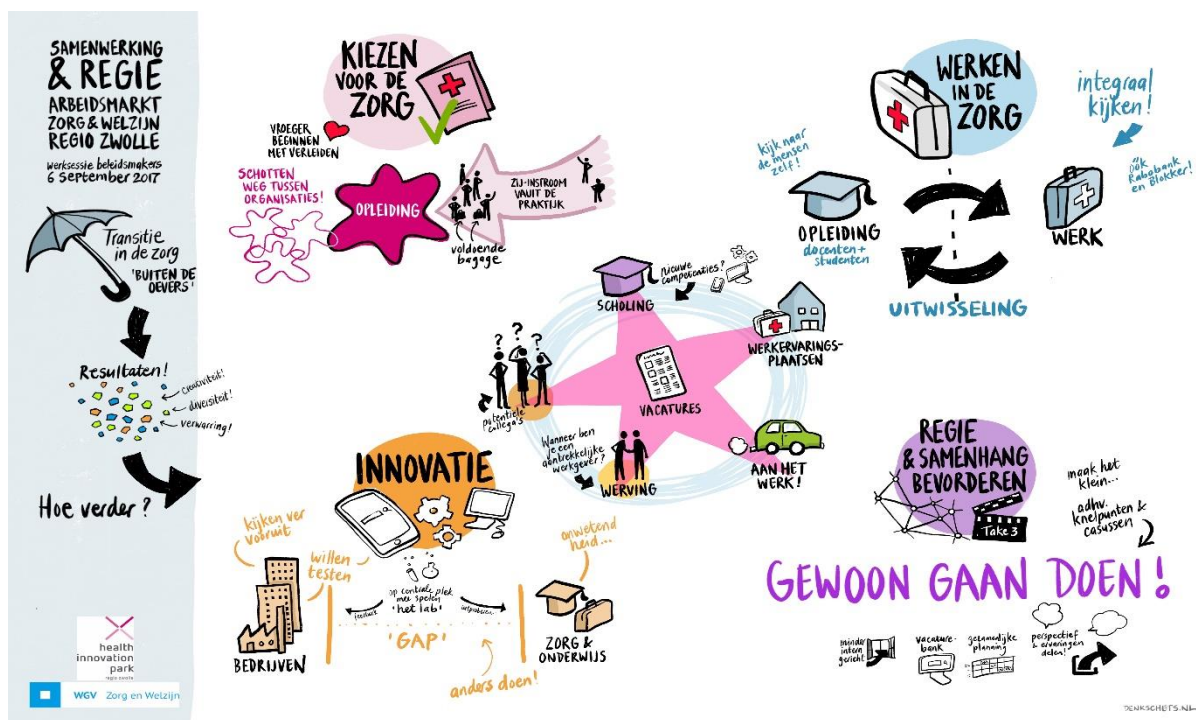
SAMENWERKING & REGIE
ARBEIDSMARKT ZORG & WELZIJN REGIO ZWOLLE
Werksessie beleidsmakers
6 September 2017

Transitie in de zorg
'BUITEN DE OEVERS'

Resultaten!
creativiteit!
diversiteit!
verwarring!

Hoe verder?

health innovation park
regio zwolle

WGV Zorg en Welzijn

KIEZEN VOOR DE ZORG

VROEGER BEGINNEN MET VERLEIDEN

SCHOTTEN WEG TUSSEN ORGANISATIES!

OPLEIDING

ZIJ-INSTROOM VANUIT DE PRAKTIJK

voldoende bagage

WERKEN IN DE ZORG

integraal kijken!

ook Rabobank en Blokker!

kijk naar de mensen zelf!

OPLEIDING
docenten + studenten

WERK

UITWISSELING

SCHOLING

nieuwe combinaties?

WERKERVARINGSPLAATSEN

VACATURES

potentiële collega's

Wanneer ben je een aantrekkelijke werkgever?

WERVING

AAN HET WERK!

INNOVATIE

kijken ver vooruit

willen testen

op centrale plek mee spelen 'het lab'

feedback

input/ideeën

onwetendheid...

'GAP'

BEDRIJVEN

ZORG & ONDERWIJS

anders doen!

REGIE & SAMENHANG BEVORDEREN

Take 3

maak het klein...
adhv. knelpunten & casussen

GEWOON GAAN DOEN!

minder intern gericht

vacaturebank

gezamenlijke planning

perspectief & ervaringen delen!

DENKSCHETS.NL